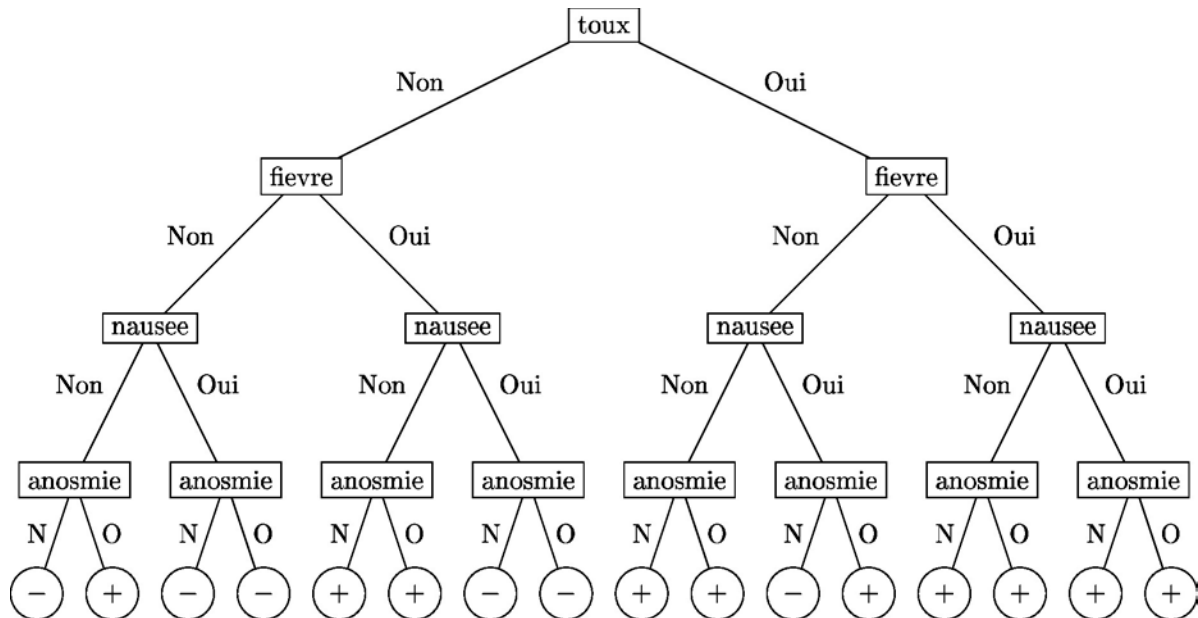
toux

Non Oui

fievre fievre

Non Oui Non Oui

nausee nausee nausee nausee

Non Oui Non Oui Non Oui Non Oui

anosmie anosmie anosmie anosmie anosmie anosmie anosmie anosmie

N O N O N O N O N O N O N O N O

− + − − + + − − + + − + + + + +